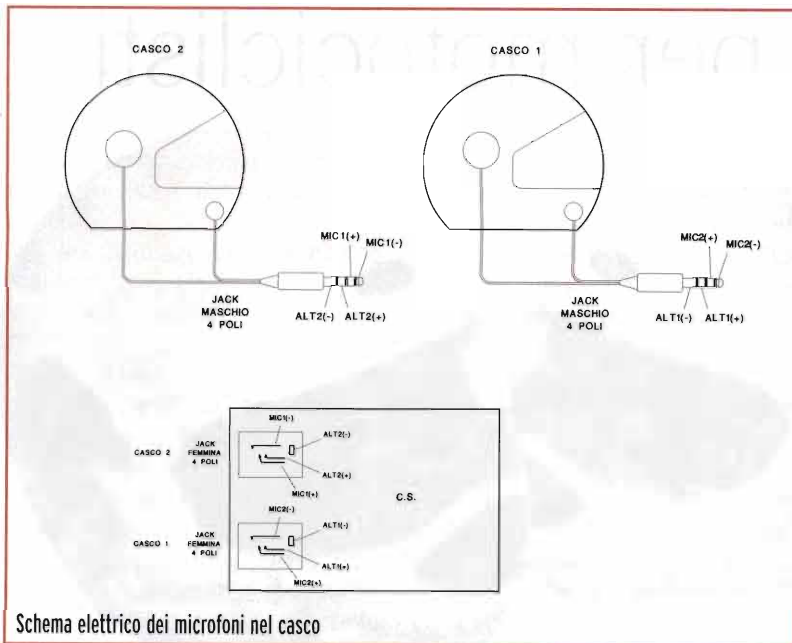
per motociclisti

CASCO 2

MIC1(+)
MIC1(-)

JACK MASCHIO 4 POLI

ALT2(-)
ALT2(+)

CASCO 1

MIC2(+)
MIC2(-)

JACK MASCHIO 4 POLI

ALT1(-)
ALT1(+)

CASCO 2
JACK FEMMINA 4 POLI
MIC1(-)
ALT2(-)
ALT2(+)
MIC1(+)

C.S.

CASCO 1
JACK FEMMINA 4 POLI
MIC2(-)
ALT1(-)
ALT1(+)
MIC2(+)

Schema elettrico dei microfoni nel casco